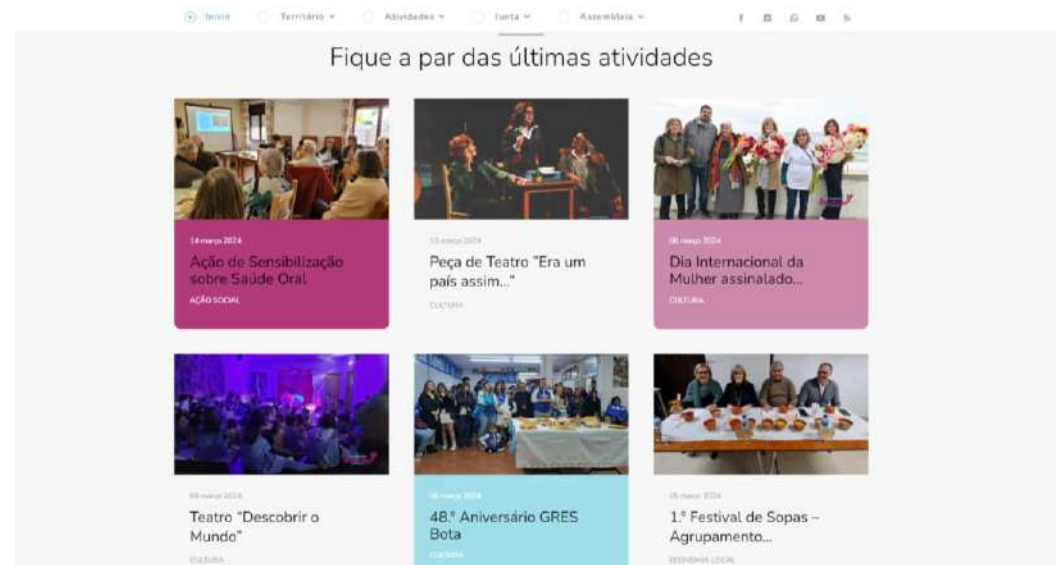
Início Território Atividades Junta Assembleia

Fique a par das últimas atividades

14 março 2024
Ação de Sensibilização sobre Saúde Oral
AÇÃO SOCIAL

13 março 2024
Peça de Teatro "Era um país assim..."
CULTURA

08 março 2024
Dia Internacional da Mulher assinalado...
CULTURA

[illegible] março 2024
Teatro "Descobrir o Mundo"
CULTURA

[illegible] março 2024
48.º Aniversário GRES Bota
CULTURA

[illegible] março 2024
1.º Festival de Sopas – Agrupamento...
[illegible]